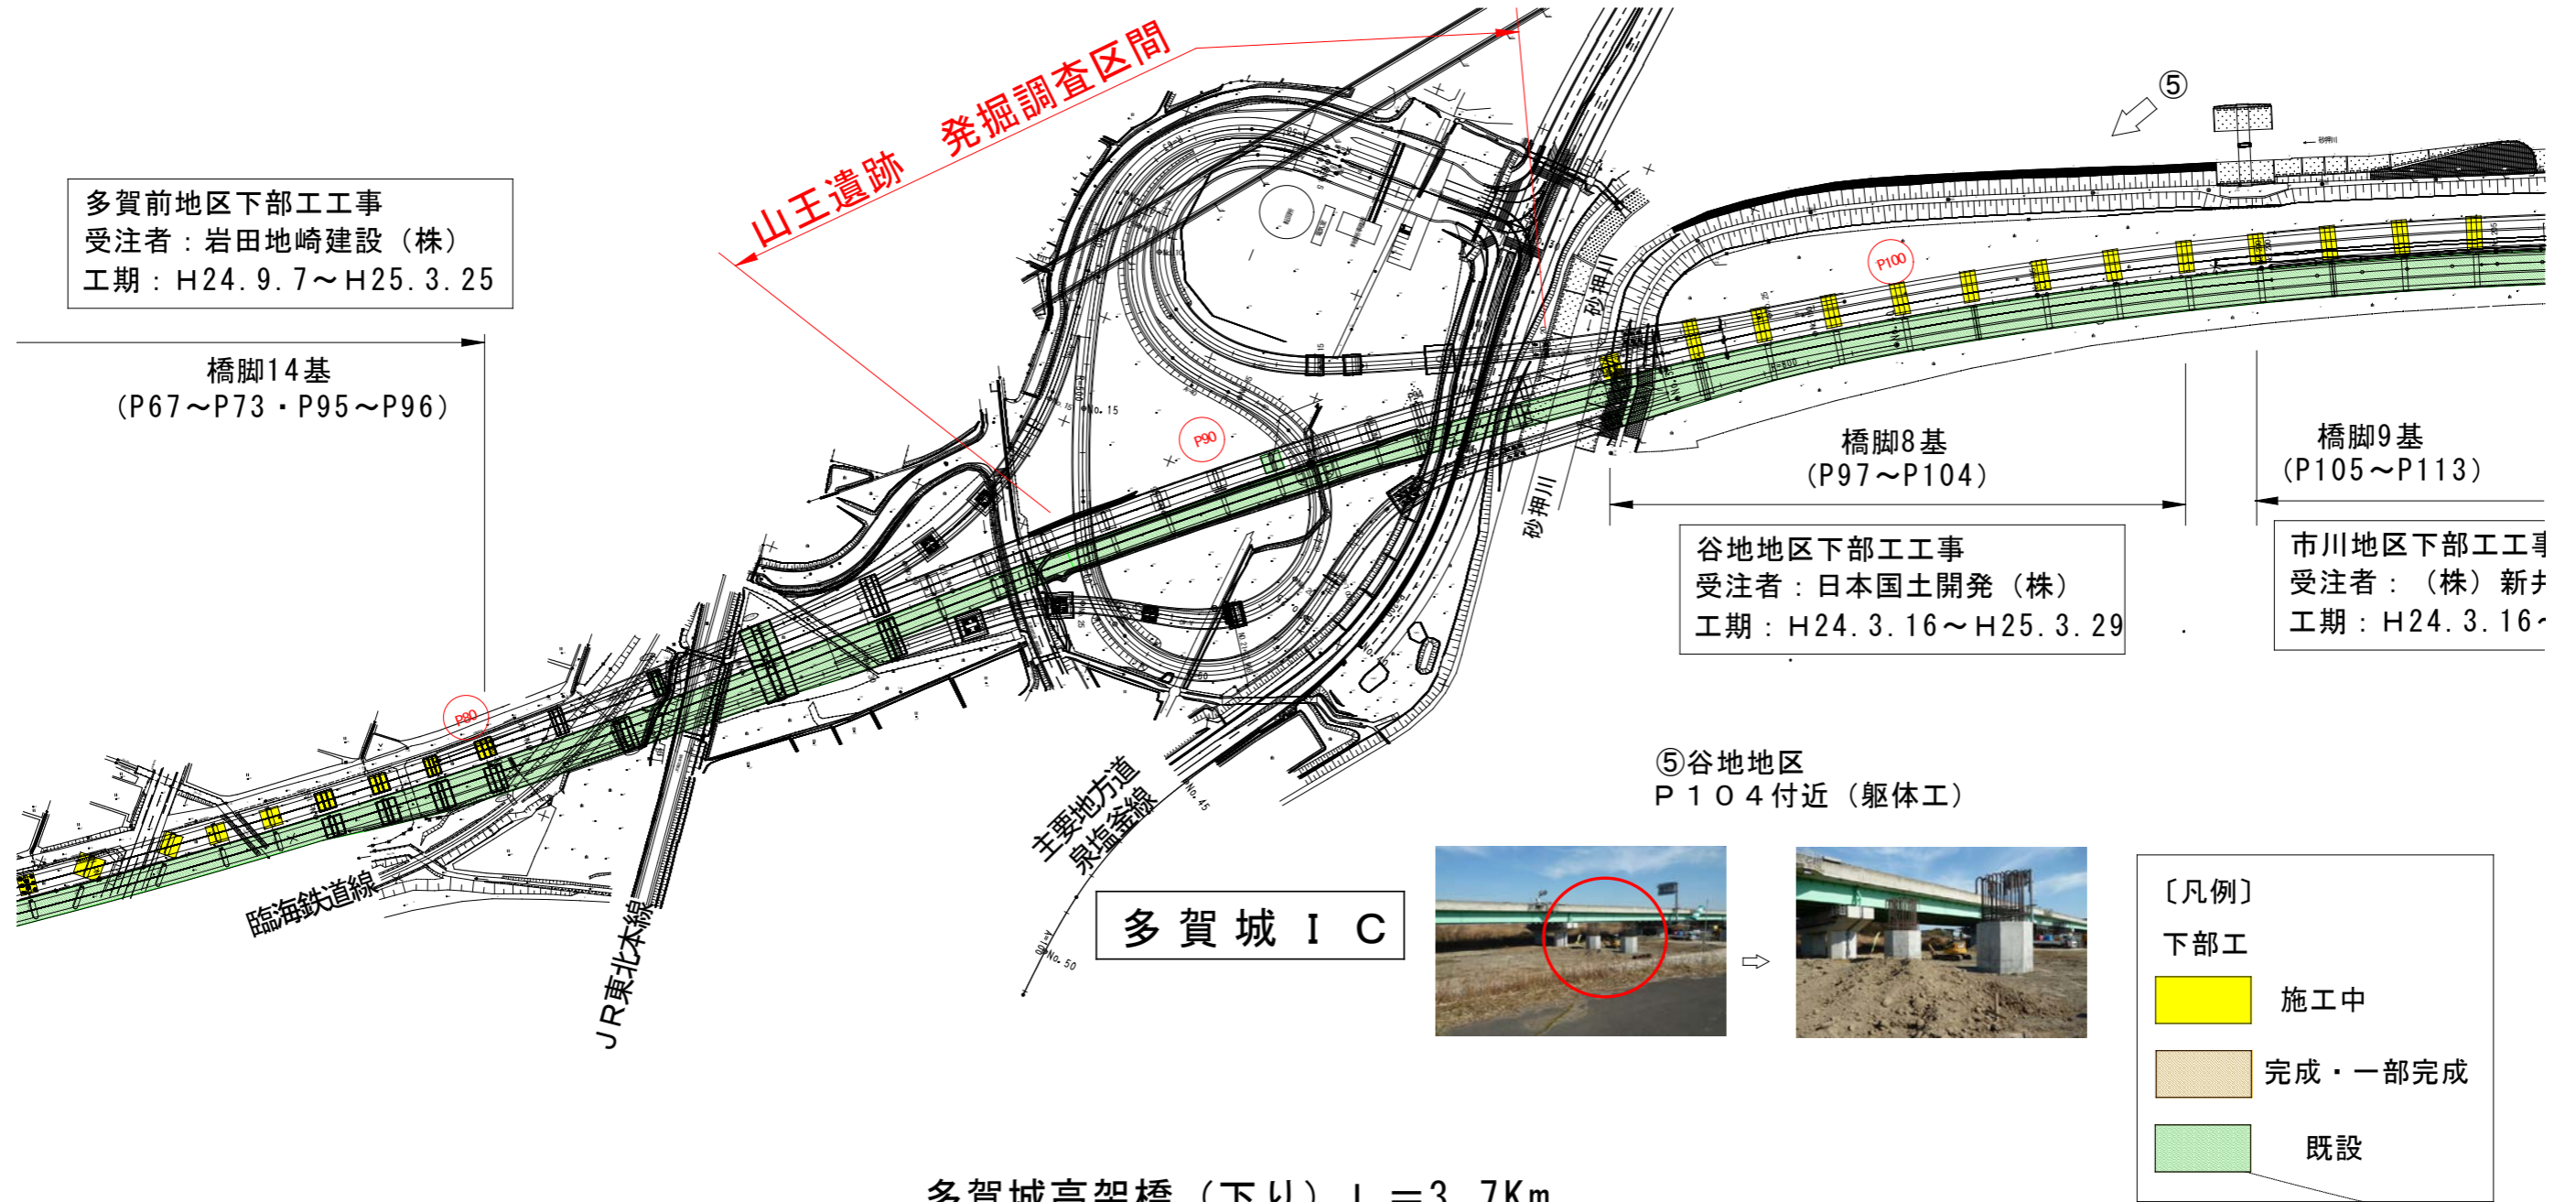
山王遺跡　発掘調査区間

多賀前地区下部工工事
受注者：岩田地崎建設（株）
工期：H24.9.7～H25.3.25

橋脚14基
（P67～P73・P95～P96）

⑤

P100

P90

P80

砂押川

砂押川

橋脚8基
（P97～P104）

橋脚9基
（P105～P113）

谷地地区下部工工事
受注者：日本国土開発（株）
工期：H24.3.16～H25.3.29

市川地区下部工工事
受注者：（株）新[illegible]
工期：H24.3.16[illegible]

⑤谷地地区
P104付近（躯体工）

主要地方道
泉塩釜線

臨海鉄道線

JR東北本線

多賀城IC

No. 15

No. 45

No. 50

〔凡例〕
下部工
施工中
完成・一部完成
既設

多賀城高架橋（下り）L＝3.7Km